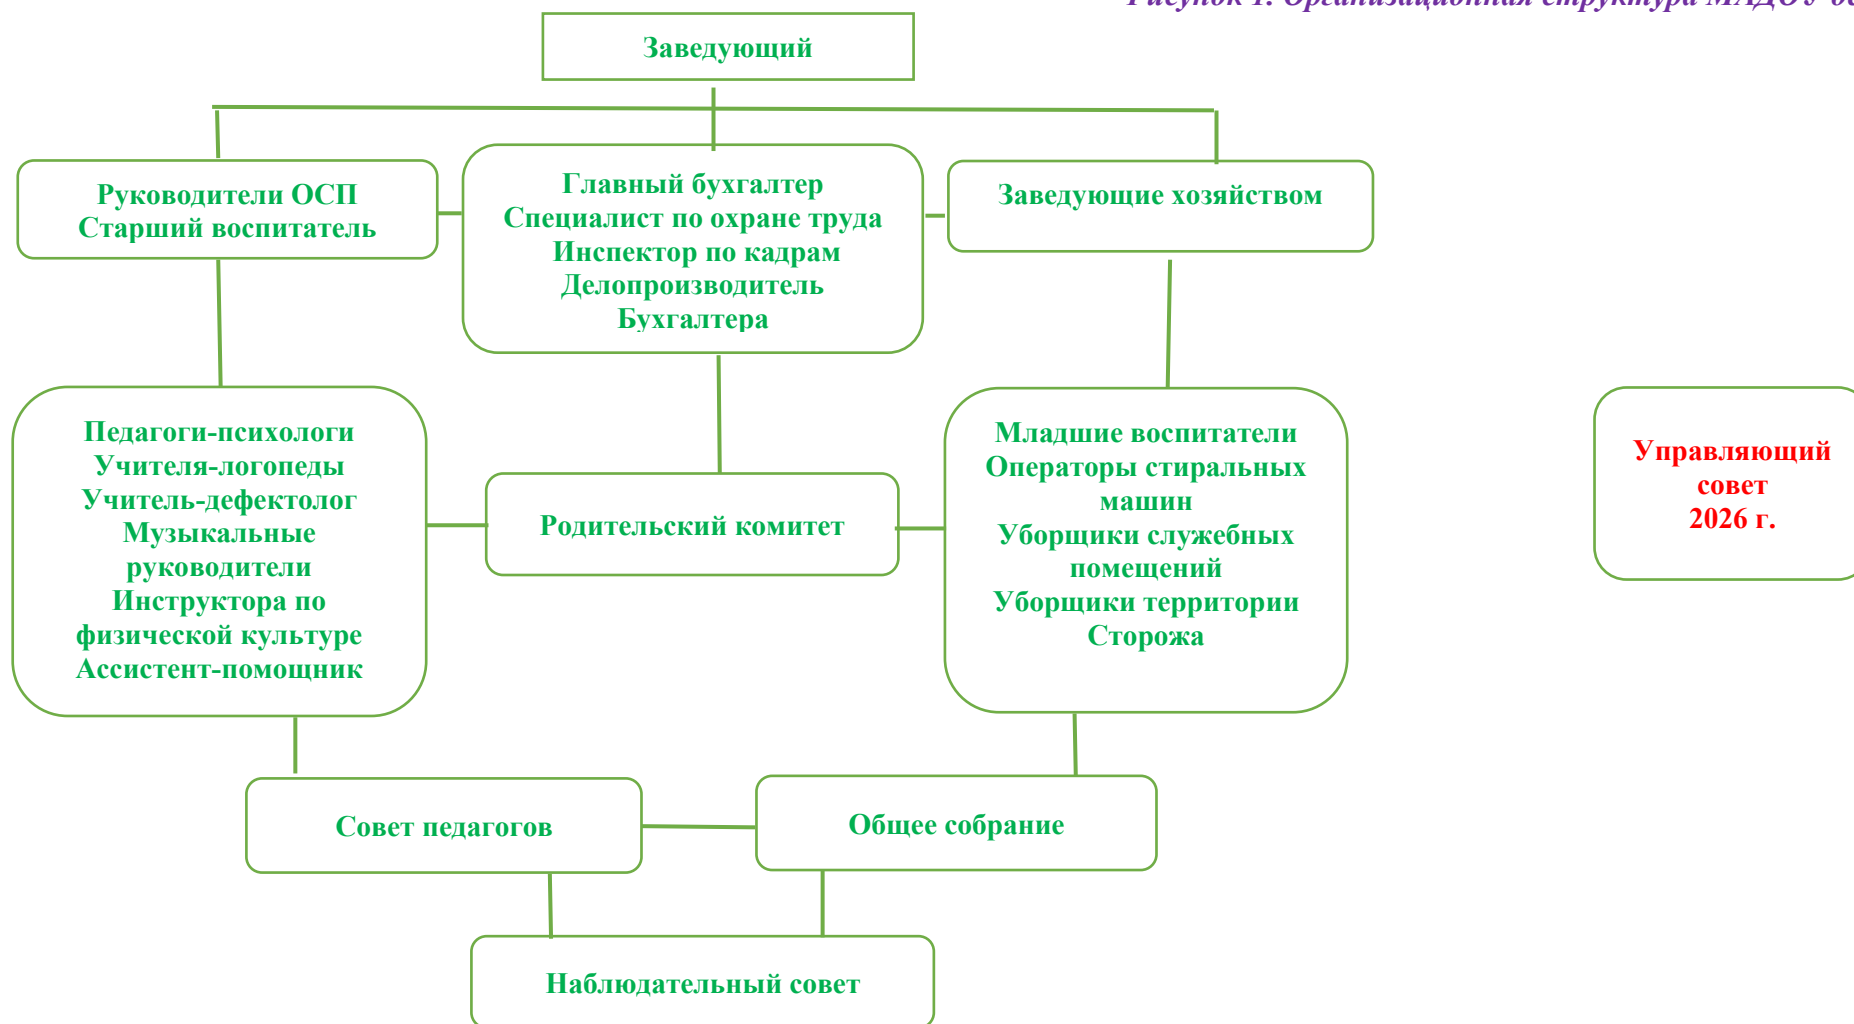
Рисунок 1. Организационная структура МАДОУ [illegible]

Заведующий

Руководители ОСП
Старший воспитатель

Главный бухгалтер
Специалист по охране труда
Инспектор по кадрам
Делопроизводитель
Бухгалтера

Заведующие хозяйством

Педагоги-психологи
Учителя-логопеды
Учитель-дефектолог
Музыкальные руководители
Инструктора по физической культуре
Ассистент-помощник

Родительский комитет

Младшие воспитатели
Операторы стиральных машин
Уборщики служебных помещений
Уборщики территории
Сторожа

Управляющий совет
2026 г.

Совет педагогов

Общее собрание

Наблюдательный совет